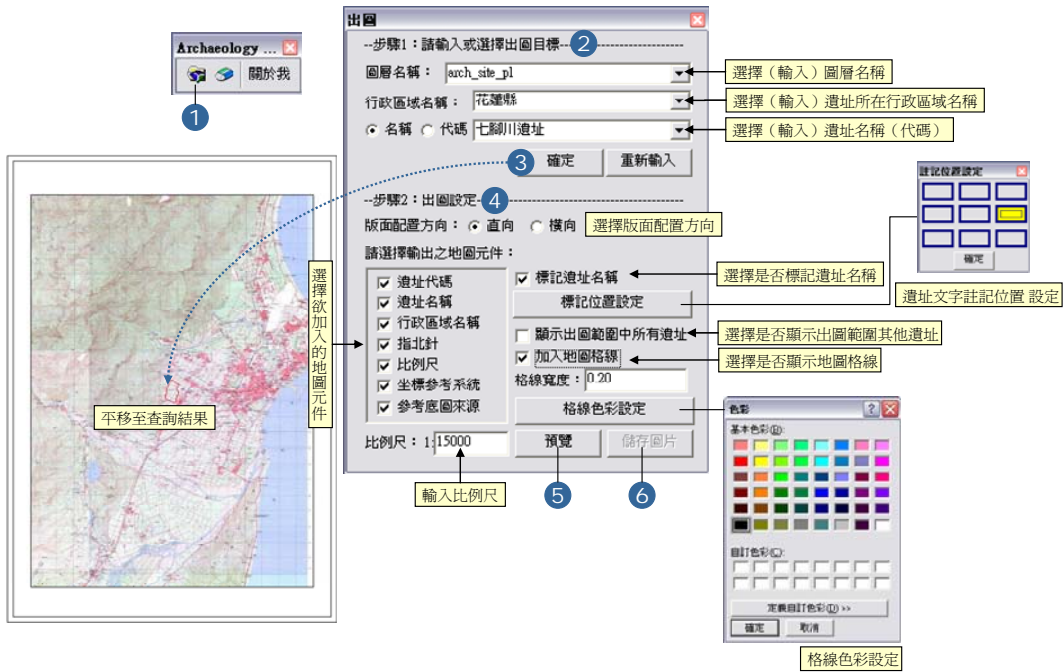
Archaeology ...
關於我
1

出圖
--步驟1：請輸入或選擇出圖目標 2
圖層名稱： arch_site_pl
選擇（輸入）圖層名稱
行政區域名稱： 花蓮縣
選擇（輸入）遺址所在行政區域名稱
名稱 代碼 七腳川遺址
選擇（輸入）遺址名稱（代碼）
3 確定 重新輸入

--步驟2：出圖設定 4
版面配置方向： 直向 橫向
選擇版面配置方向
請選擇輸出之地圖元件：
遺址代碼
遺址名稱
行政區域名稱
指北針
比例尺
坐標參考系統
參考底圖來源
標記遺址名稱
選擇是否標記遺址名稱
標記位置設定
顯示出圖範圍中所有遺址
選擇是否顯示出圖範圍其他遺址
加入地圖格線
選擇是否顯示地圖格線
格線寬度： 0.20
格線色彩設定
比例尺：1: 15000
預覽
儲存圖片
輸入比例尺
5
6

選擇欲加入的地圖元件

平移至查詢結果

註記位置設定
確定
遺址文字註記位置 設定

色彩
基本色彩(B):
自訂色彩(C):
定義自訂色彩(D) >>
確定 取消
格線色彩設定